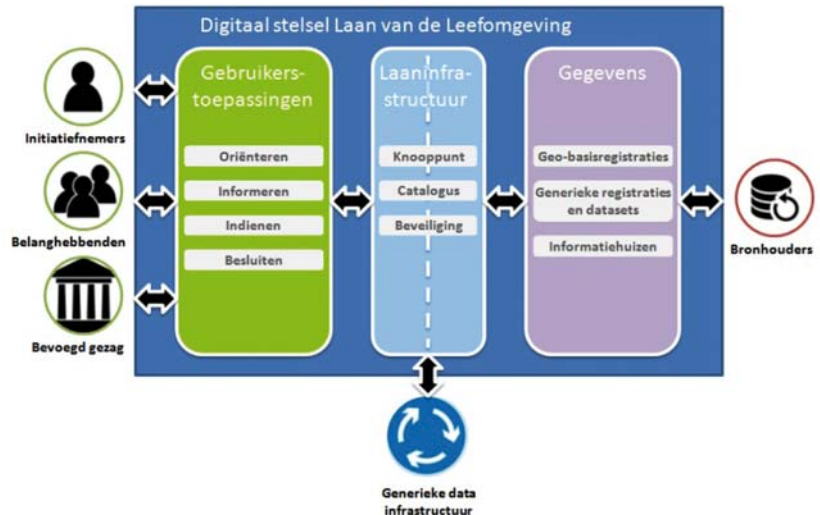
Digitaal stelsel Laan van de Leefomgeving

Initiatiefnemers

Belanghebbenden

Bevoegd gezag

Gebruikerstoepassingen

Oriënteren

Informeren

Indienen

Besluiten

Laaninfrastructuur

Knooppunt

Catalogus

Beveiliging

Gegevens

Geo-basisregistraties

Generieke registraties en datasets

Informatiehuizen

Bronhouders

Generieke data infrastructuur